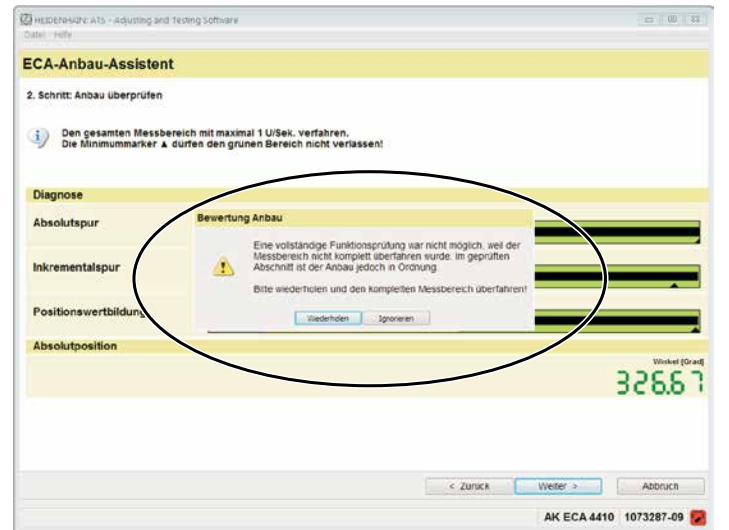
HEIDENHAIN: ATS - Adjusting and Testing Software
Datei Hilfe

ECA-Anbau-Assistent

2. Schritt: Anbau überprüfen

Den gesamten Messbereich mit maximal 1 U/Sek. verfahren.
Die Minimummarker ▲ dürfen den grünen Bereich nicht verlassen!

Diagnose

Absolutspur

Inkrementalspur

Positionswertbildung

Bewertung Anbau

Eine vollständige Funktionsprüfung war nicht möglich, weil der Messbereich nicht komplett überfahren wurde. Im geprüften Abschnitt ist der Anbau jedoch in Ordnung.

Bitte wiederholen und den kompletten Messbereich überfahren!

Wiederholen Ignorieren

Absolutposition

Winkel [Grad]

326.67

< Zurück Weiter > Abbruch

AK ECA 4410 1073287-09